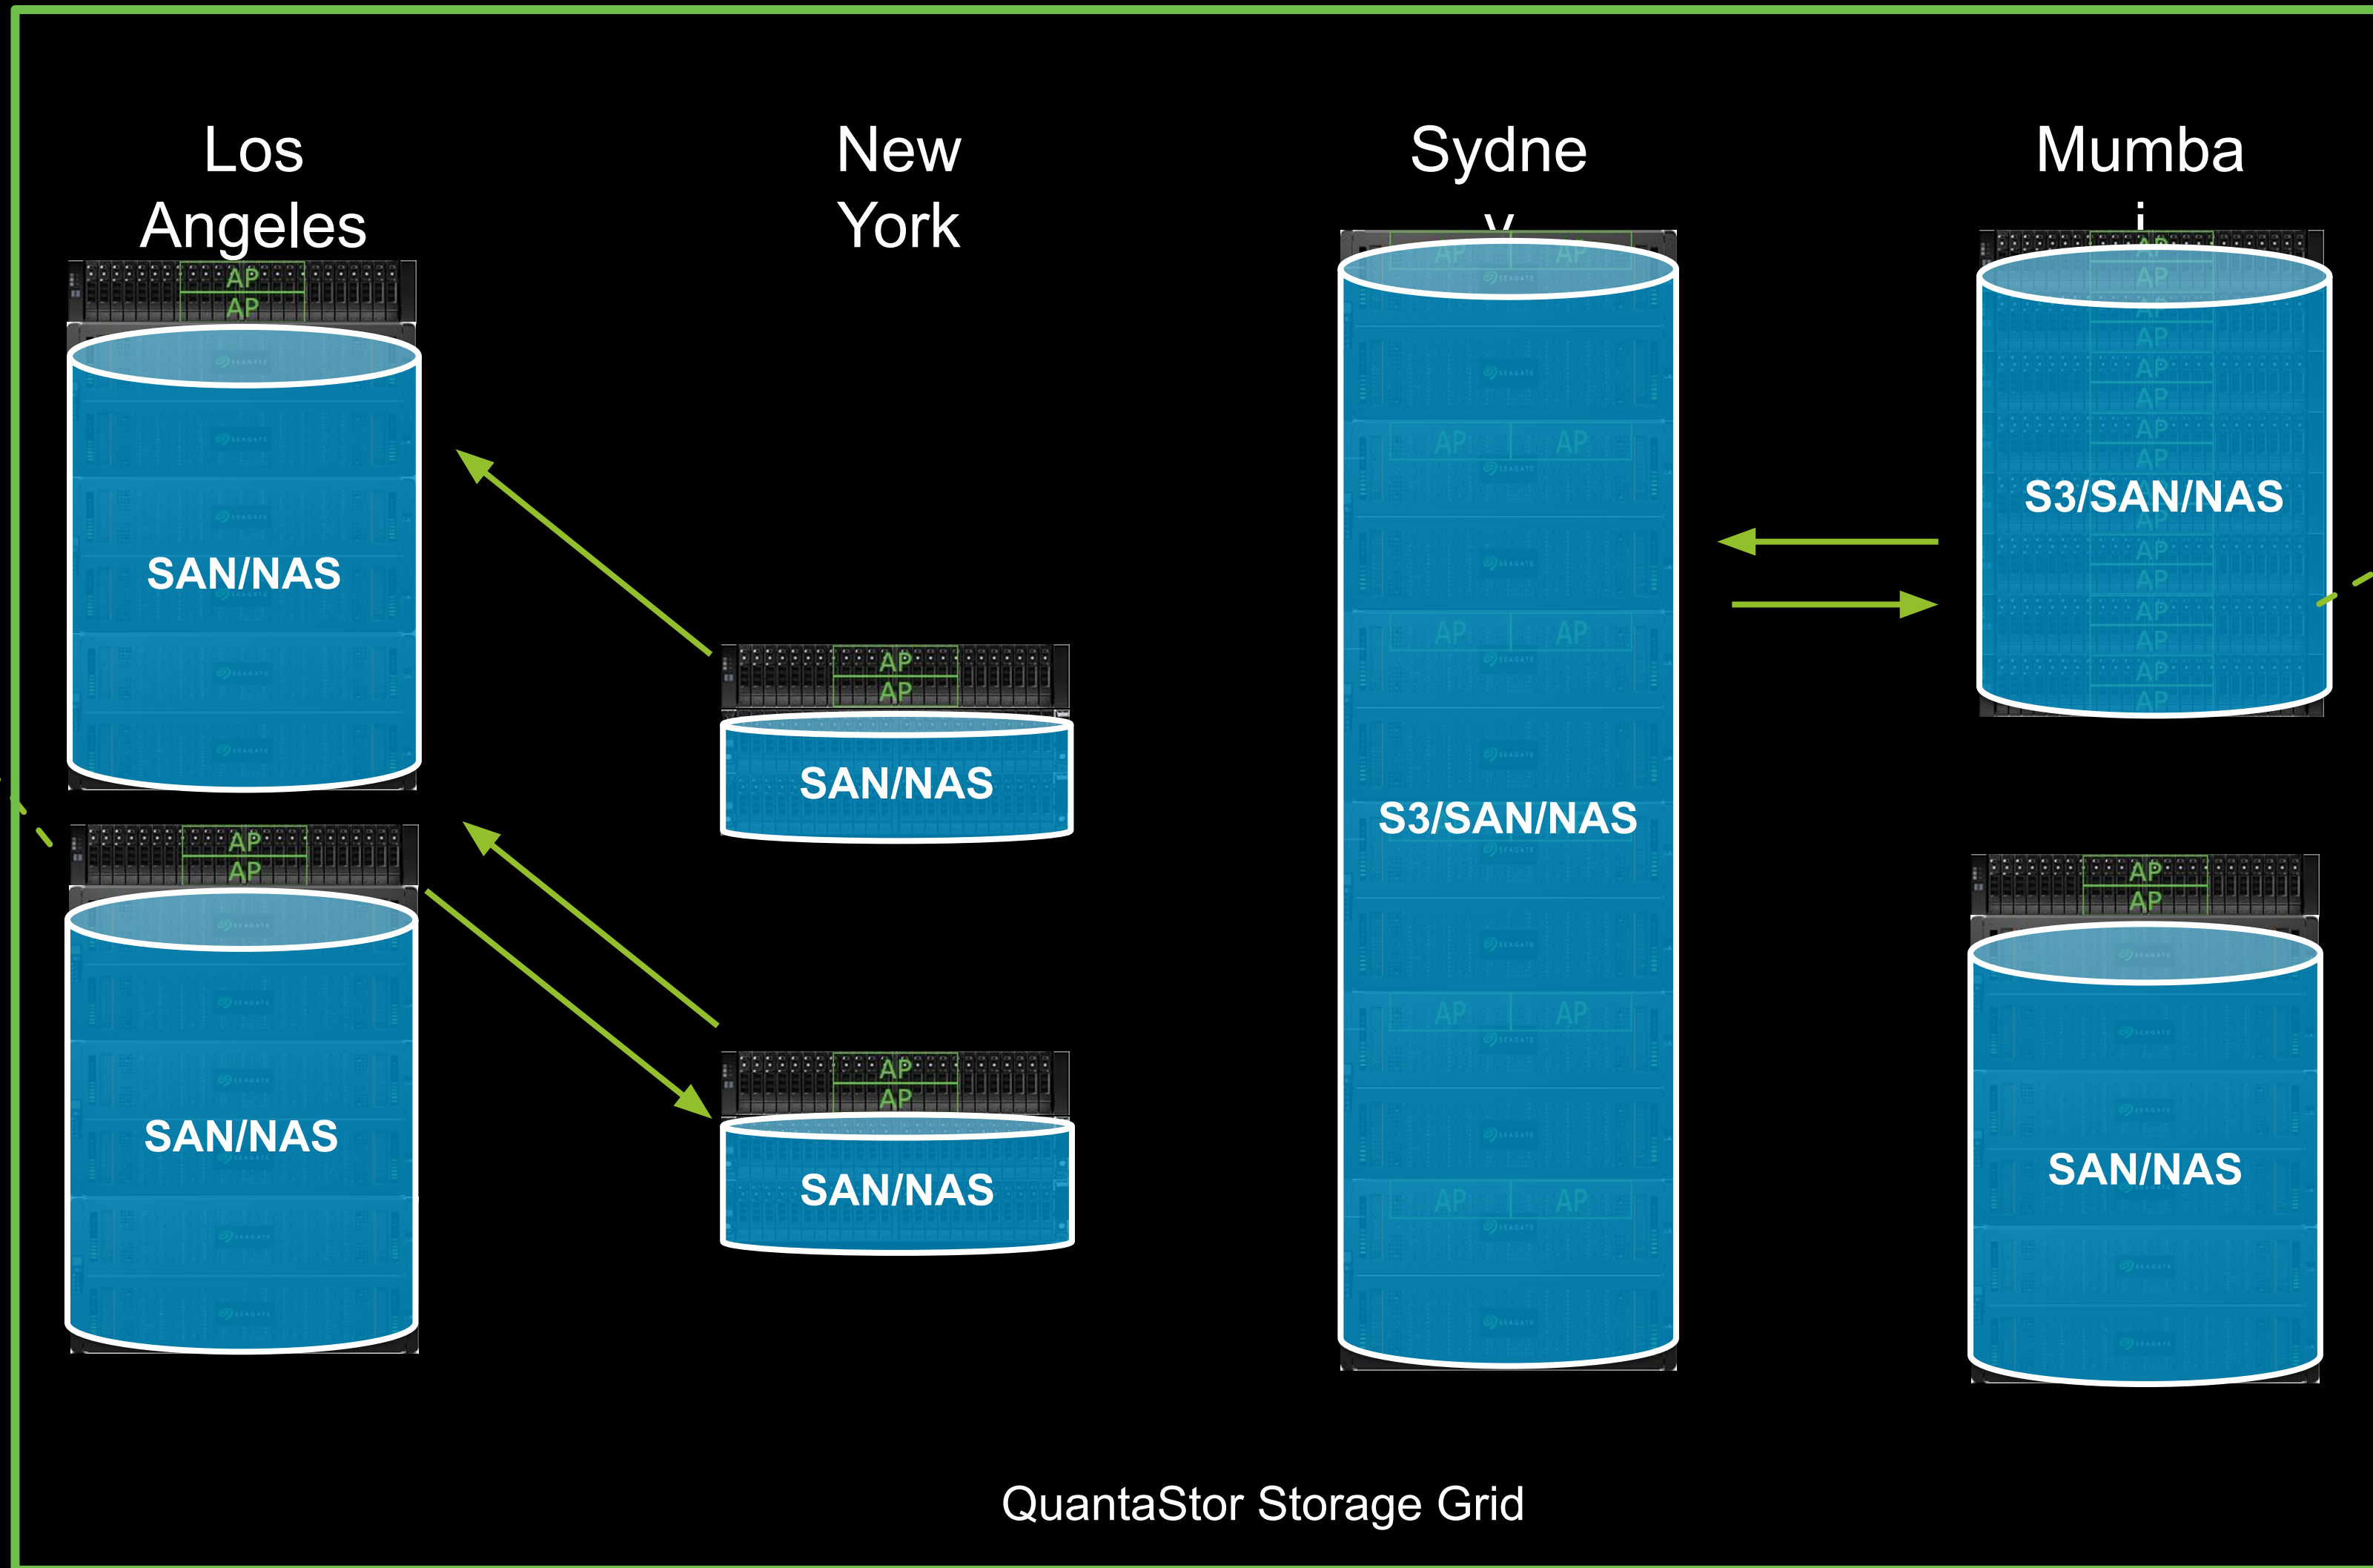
Los Angeles

New York

Sydne y

Mumba i

AP
AP

SAN/NAS

AP
AP

SAN/NAS

AP
AP

SAN/NAS

AP
AP

SAN/NAS

AP AP

AP AP

AP AP

AP AP

AP AP

S3/SAN/NAS

AP
AP
AP
AP
AP
AP
AP
AP

S3/SAN/NAS

AP
AP
AP
AP
AP
AP

AP
AP

SAN/NAS

QuantaStor Storage Grid